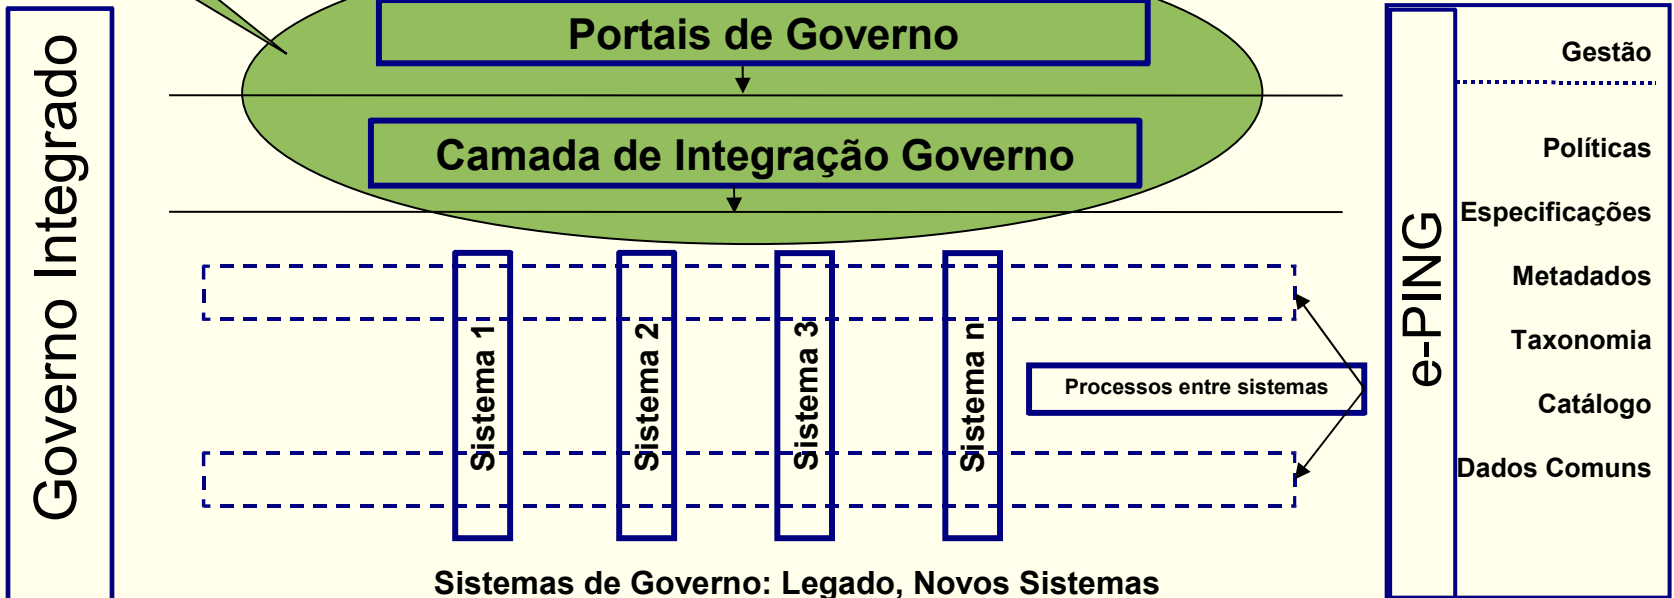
Governo Integrado

Portais de Governo

Camada de Integração Governo

Sistema 1

Sistema 2

Sistema 3

Sistema n

Processos entre sistemas

Sistemas de Governo: Legado, Novos Sistemas

e-PING

Gestão

Políticas

Especificações

Metadados

Taxonomia

Catálogo

Dados Comuns